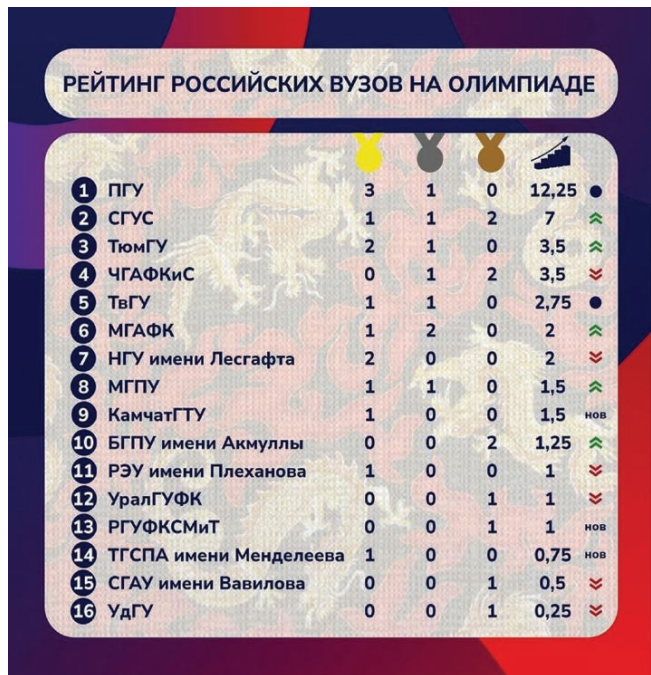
РЕЙТИНГ РОССИЙСКИХ ВУЗОВ НА ОЛИМПИАДЕ

| | | | | | | |
|---|---|---|---|---|---|---|
| 1 | ПГУ | 3 | 1 | 0 | 12,25 | |
| 2 | СГУС | 1 | 1 | 2 | 7 | |
| 3 | ТюмГУ | 2 | 1 | 0 | 3,5 | |
| 4 | ЧГАФКиС | 0 | 1 | 2 | 3,5 | |
| 5 | ТвГУ | 1 | 1 | 0 | 2,75 | |
| 6 | МГАФК | 1 | 2 | 0 | 2 | |
| 7 | НГУ имени Лесгафта | 2 | 0 | 0 | 2 | |
| 8 | МГПУ | 1 | 1 | 0 | 1,5 | |
| 9 | КамчатГТУ | 1 | 0 | 0 | 1,5 | нов |
| 10 | БГПУ имени Акмуллы | 0 | 0 | 2 | 1,25 | |
| 11 | РЭУ имени Плеханова | 1 | 0 | 0 | 1 | |
| 12 | УралГУФК | 0 | 0 | 1 | 1 | |
| 13 | РГУФКСМиТ | 0 | 0 | 1 | 1 | нов |
| 14 | ТГСПА имени Менделеева | 1 | 0 | 0 | 0,75 | нов |
| 15 | СГАУ имени Вавилова | 0 | 0 | 1 | 0,5 | |
| 16 | УдГУ | 0 | 0 | 1 | 0,25 | |